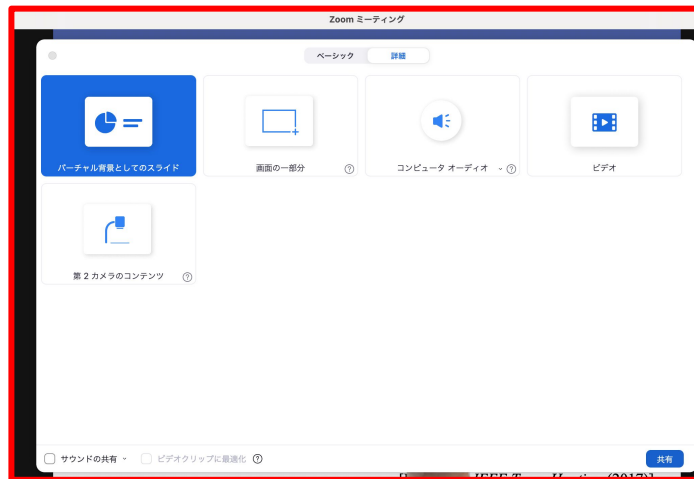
Zoom ミーティング

ベーシック 詳細

バーチャル背景としてのスライド

画面の一部分 ?

コンピュータ オーディオ ? 

ビデオ

第 2 カメラのコンテンツ ?

サウンドの共有 ビデオクリップに最適化 ?

共有

IEEE T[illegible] (2017)